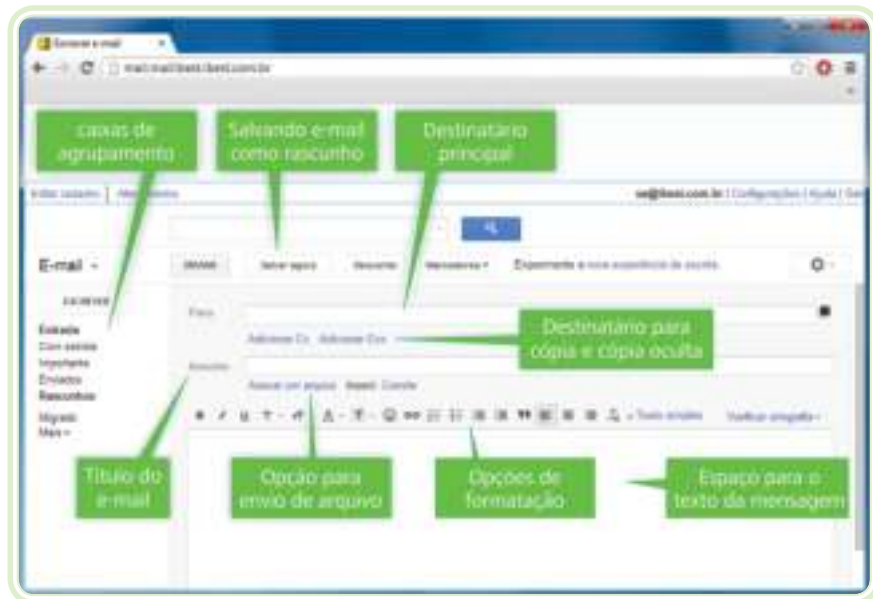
Escrever e-mail

mail.mail.best.best.com.br

caixas de agrupamento

Salvando e-mail como rascunho

Destinatário principal

se@best.com.br | Configurações | Ajuda |

E-mail

ENVIAR

Salvar agora

Descartar

Marcadores

Experimente a nova experiência de escrita

ESCREVER

Entrada

Com estrela

Importante

Enviados

Rascunhos

Migrado

Mais

Para

Adicionar Cc

Adicionar Cco

Destinatário para cópia e cópia oculta

Assunto

Anexar um arquivo

Inserir: Convite

Texto simples

Verificar ortografia

Título do e-mail

Opção para envio de arquivo

Opções de formatação

Espaço para o texto da mensagem